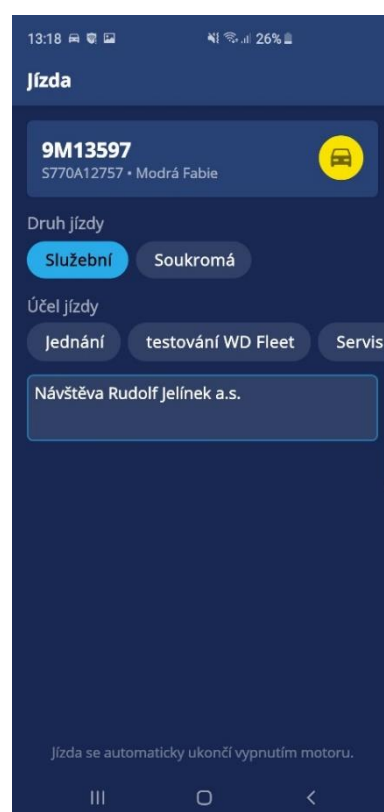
13:18 26%

Jízda

9M13597
S770A12757 • Modrá Fabie

Druh jízdy
Služební Soukromá

Účel jízdy
Jednání testování WD Fleet Servis

Návštěva Rudolf Jelínek a.s.

Jízda se automaticky ukončí vypnutím motoru.